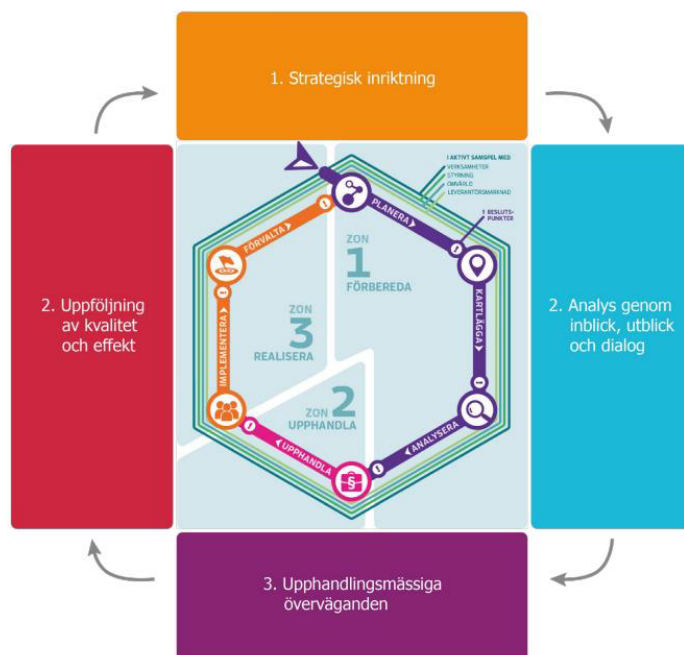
1. Strategisk inriktning

2. Uppföljning av kvalitet och effekt

I AKTIVT SAMSPEL MED
VERKSAMHETER
STYRNING
OMVÄRLD
LEVERANTÖRSMARKNAD

BESLUTSPUNKTER

PLANERA

ZON 1 FÖRBEREDA

FÖRVALTA

ZON 3 REALISERA

KARTLÄGGA

IMPLEMENTERA

ZON 2 UPPHANDLA

ANALYSERA

UPPHANDLA

2. Analys genom inblick, utblick och dialog

3. Upphandlingsmässiga överväganden